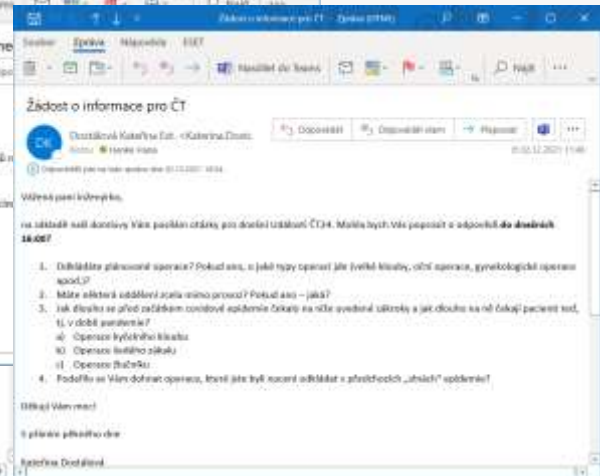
Žádost o informace pro ČT - Zpráva (HTML)

Soubor Zpráva Nápověda ESET

Nasdílet do Teams

Najít

Žádost o informace pro ČT

DK

Dostálová Kateřina Ext. <Katerina.Dosta

Komu: Hanke Hana

Odpověděli jste na tuto zprávu dne 03.12.2021 14:54.

Odpovědět Odpovědět všem Přeposlat

02.12.2021 11:46

Vážená paní inženýrko,

na základě naší domluvy Vám posílám otázky pro dnešní Události ČT24. Mohla bych Vás poprosit o odpověď do dnešních 16:00?

1. Odkládáte plánované operace? Pokud ano, o jaké typy operací jde (velké klouby, oční operace, gynekologické operace apod.)?
2. Máte některá oddělení zcela mimo provoz? Pokud ano – jaká?
3. Jak dlouho se před začátkem covidové epidemie čekalo na níže uvedené zákroky a jak dlouho na ně čekají pacienti teď, tj. v době pandemie?
a) Operace kyčelního kloubu
b) Operace šedého zákalu
c) Operace žlučníku
4. Podařilo se Vám dohnat operace, které jste byli nuceni odkládat v předchozích „vlnách" epidemie?

Děkuji Vám moc!

S přáním příjemného dne

Kateřina Dostálová